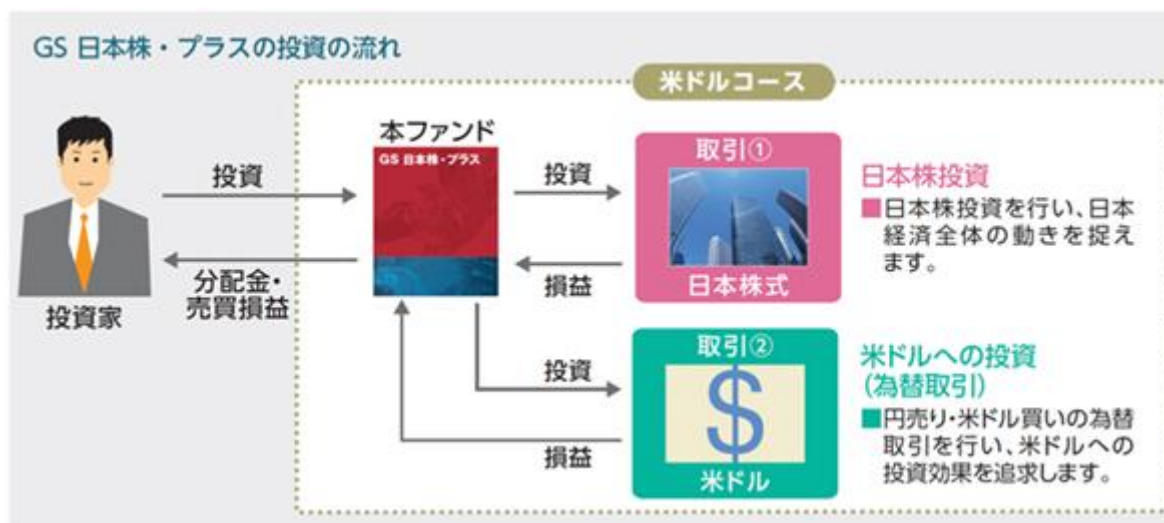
GS 日本株・プラスの投資の流れ

米ドルコース

投資家

投資

分配金・売買損益

本ファンド

GS 日本株・プラス

投資

損益

取引①

日本株式

日本株投資

■日本株投資を行い、日本経済全体の動きを捉えます。

投資

損益

取引②

$

米ドル

米ドルへの投資（為替取引）

■円売り・米ドル買いの為替取引を行い、米ドルへの投資効果を追求します。